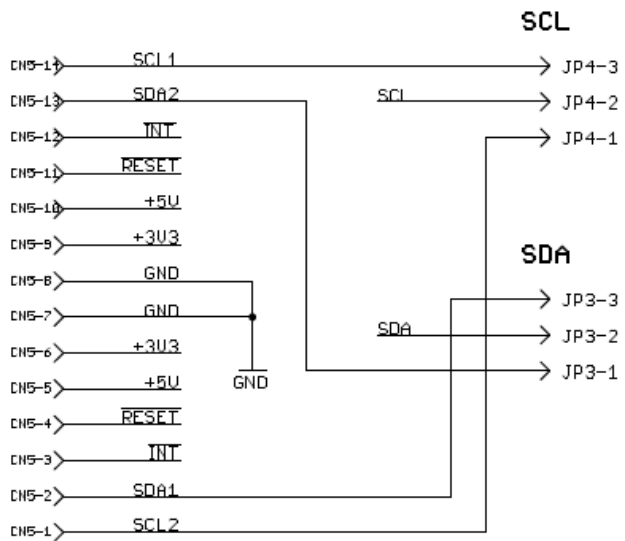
SCL

CN5-14 SCL1 JP4-3
CN5-13 SDA2 SCL JP4-2
CN5-12 $\overline{INT}$ JP4-1
CN5-11 $\overline{RESET}$
CN5-10 +5V
CN5-9 +3V3

SDA

CN5-8 GND JP3-3
CN5-7 GND SDA JP3-2
CN5-6 +3V3 JP3-1
CN5-5 +5V GND
CN5-4 $\overline{RESET}$
CN5-3 $\overline{INT}$
CN5-2 SDA1
CN5-1 SCL2